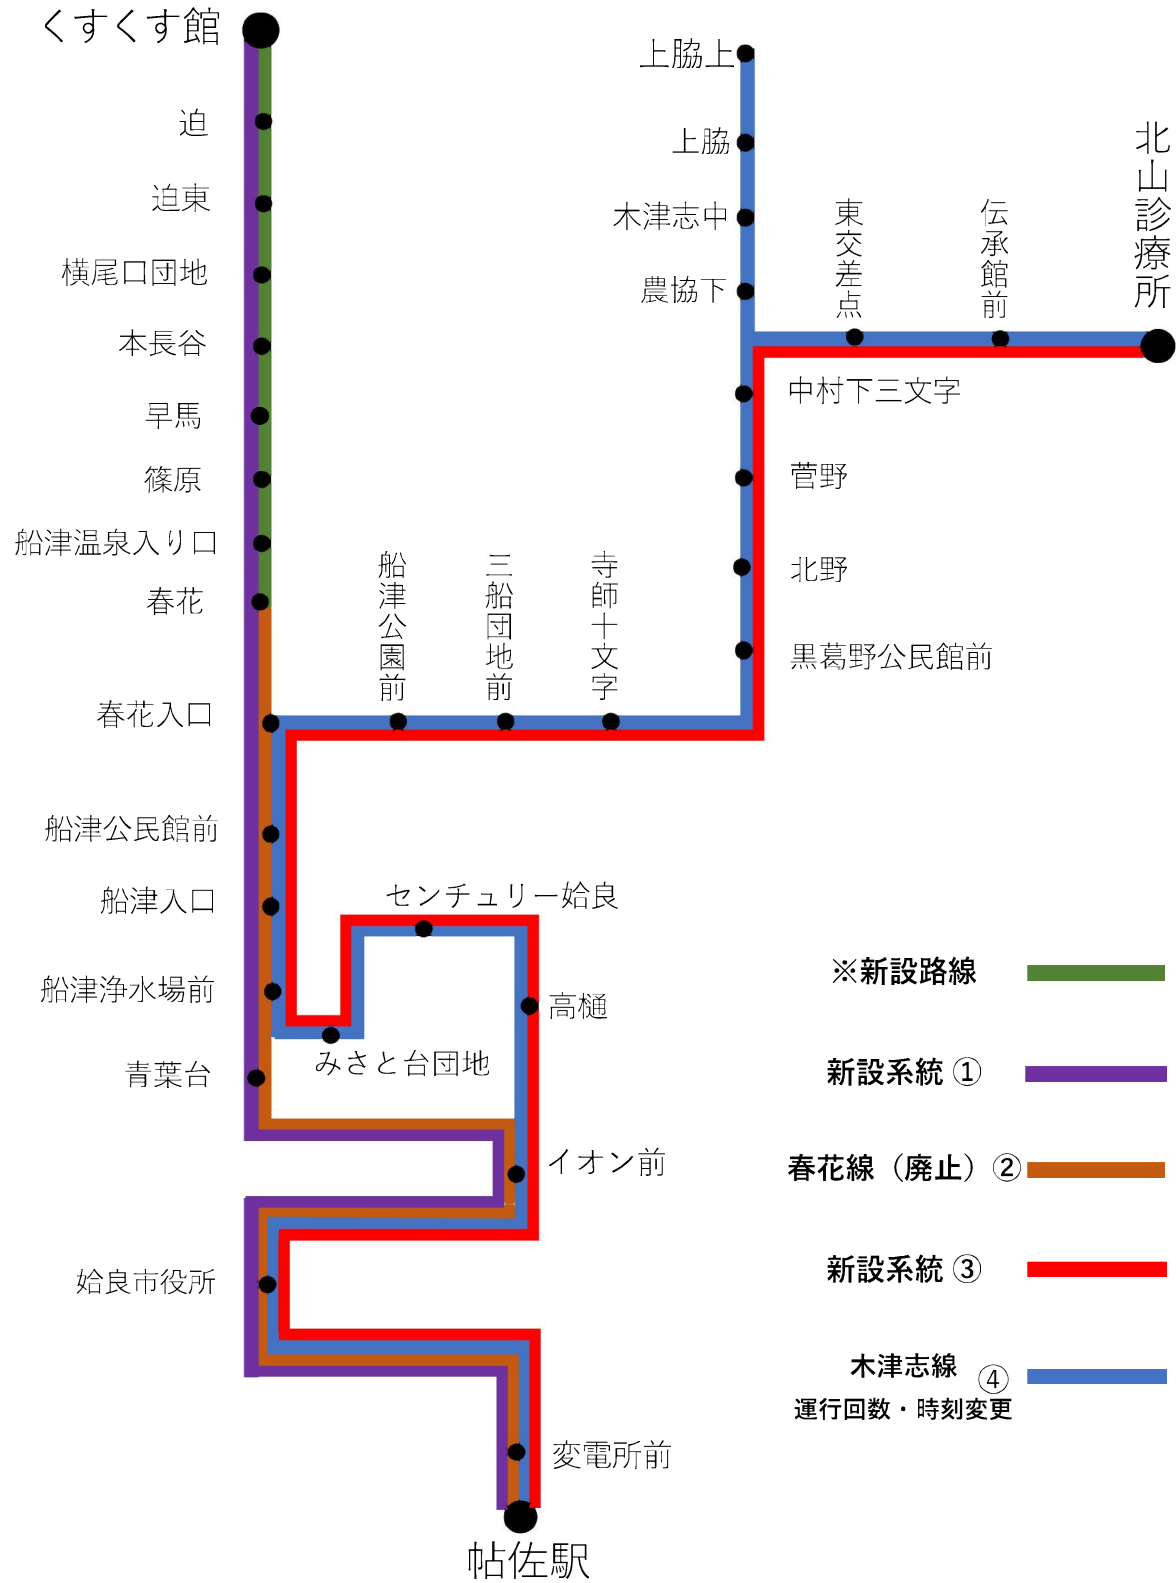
くすくす館

迫

迫東

横尾口団地

本長谷

早馬

篠原

船津温泉入り口

春花

春花入口

船津公民館前

船津入口

船津浄水場前

青葉台

姶良市役所

帖佐駅

上脇上

上脇

木津志中

農協下

東交差点

伝承館前

北山診療所

中村下三文字

菅野

北野

黒葛野公民館前

船津公園前

三船団地前

寺師十文字

センチュリー姶良

高樋

みさと台団地

イオン前

変電所前

※新設路線

新設系統 ①

春花線（廃止）②

新設系統 ③

木津志線 ④
運行回数・時刻変更